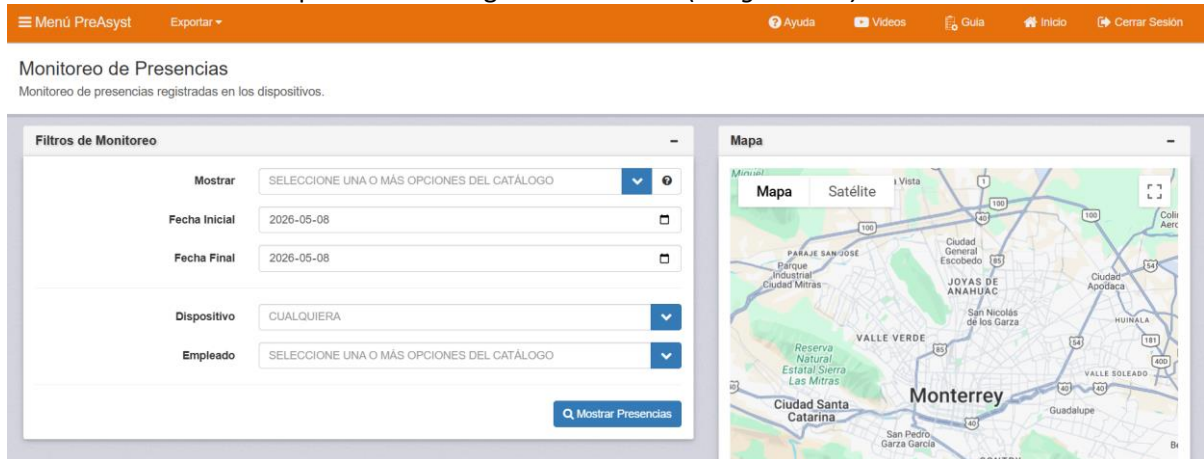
Menú PreAsyst Exportar Ayuda Videos Guia Inicio Cerrar Sesión

Monitoreo de Presencias
Monitoreo de presencias registradas en los dispositivos.

Filtros de Monitoreo

Mostrar SELECCIONE UNA O MÁS OPCIONES DEL CATÁLOGO

Fecha Inicial 2026-05-08

Fecha Final 2026-05-08

Dispositivo CUALQUIERA

Empleado SELECCIONE UNA O MÁS OPCIONES DEL CATÁLOGO

Mostrar Presencias

Mapa

Mapa Satélite

Miguel
Vista
100
40
100
Ciudad General Escobedo
85
PARAJE SAN JOSÉ
Parque Industrial Ciudad Mitras
JOYAS DE ANAHUAC
Ciudad Apodaca
54
San Nicolás de los Garza
HUINALA
VALLE VERDE
85
54
181
Reserva Natural Estatal Sierra Las Mitras
400
VALLE SOLEADO
40
40
Monterrey
Ciudad Santa Catarina
Guadalupe
40
San Pedro Garza García